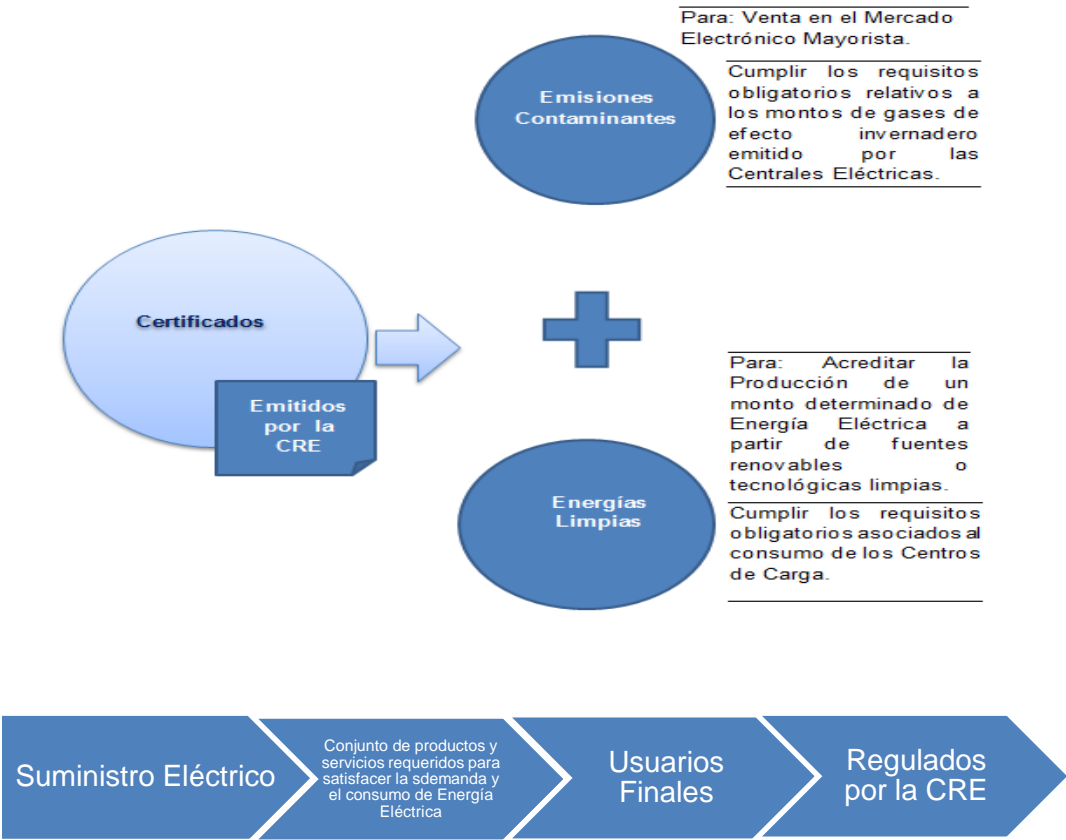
Para: Venta en el Mercado Electrónico Mayorista.

Cumplir los requisitos obligatorios relativos a los montos de gases de efecto invernadero emitido por las Centrales Eléctricas.

Emisiones Contaminantes

Certificados

Emitidos por la CRE

Para: Acreditar la Producción de un monto determinado de Energía Eléctrica a partir de fuentes renovables o tecnológicas limpias.

Cumplir los requisitos obligatorios asociados al consumo de los Centros de Carga.

Energías Limpias

Suministro Eléctrico

Conjunto de productos y servicios requeridos para satisfacer la sdemanda y el consumo de Energía Eléctrica

Usuarios Finales

Regulados por la CRE